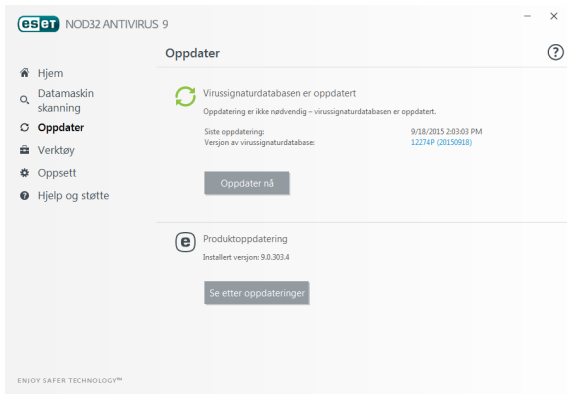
eset NOD32 ANTIVIRUS 9

Hjem
Datamaskin skanning
Oppdater
Verktøy
Oppsett
Hjelp og støtte

ENJOY SAFER TECHNOLOGY™

Oppdater

?

Virussignaturdatabasen er oppdatert

Oppdatering er ikke nødvendig – virussignaturdatabasen er oppdatert.

| | |
|---|---|
| Siste oppdatering: | 9/18/2015 2:03:03 PM |
| Versjon av virussignaturdatabase: | 12274P (20150918) |

Oppdater nå

Produktoppdatering

Installert versjon: 9.0.303.4

Se etter oppdateringer